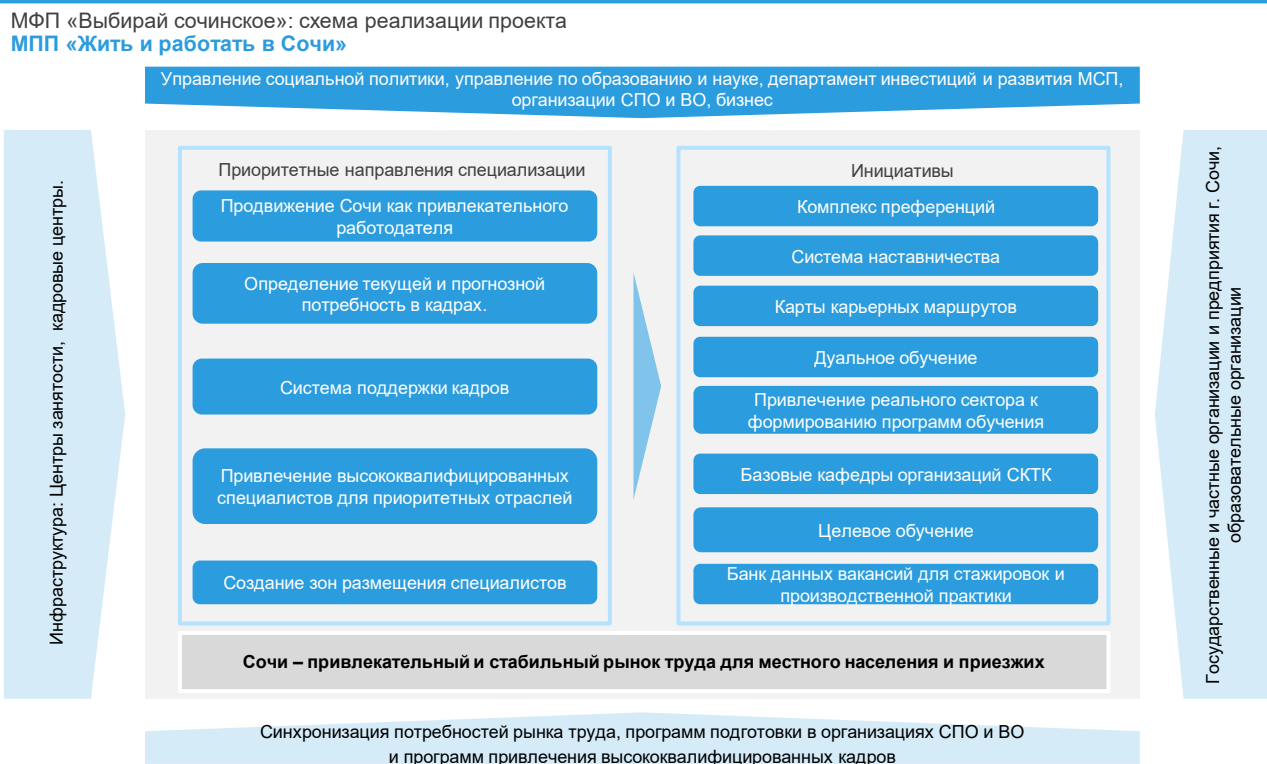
МФП «Выбирай сочинское»: схема реализации проекта
МПП «Жить и работать в Сочи»

Управление социальной политики, управление по образованию и науке, департамент инвестиций и развития МСП, организации СПО и ВО, бизнес

Инфраструктура: Центры занятости, кадровые центры.

Приоритетные направления специализации

Продвижение Сочи как привлекательного работодателя

Определение текущей и прогнозной потребность в кадрах.

Система поддержки кадров

Привлечение высококвалифицированных специалистов для приоритетных отраслей

Создание зон размещения специалистов

Инициативы

Комплекс преференций

Система наставничества

Карты карьерных маршрутов

Дуальное обучение

Привлечение реального сектора к формированию программ обучения

Базовые кафедры организаций СКТК

Целевое обучение

Банк данных вакансий для стажировок и производственной практики

Сочи – привлекательный и стабильный рынок труда для местного населения и приезжих

Государственные и частные организации и предприятия г. Сочи, образовательные организации

Синхронизация потребностей рынка труда, программ подготовки в организациях СПО и ВО и программ привлечения высококвалифицированных кадров